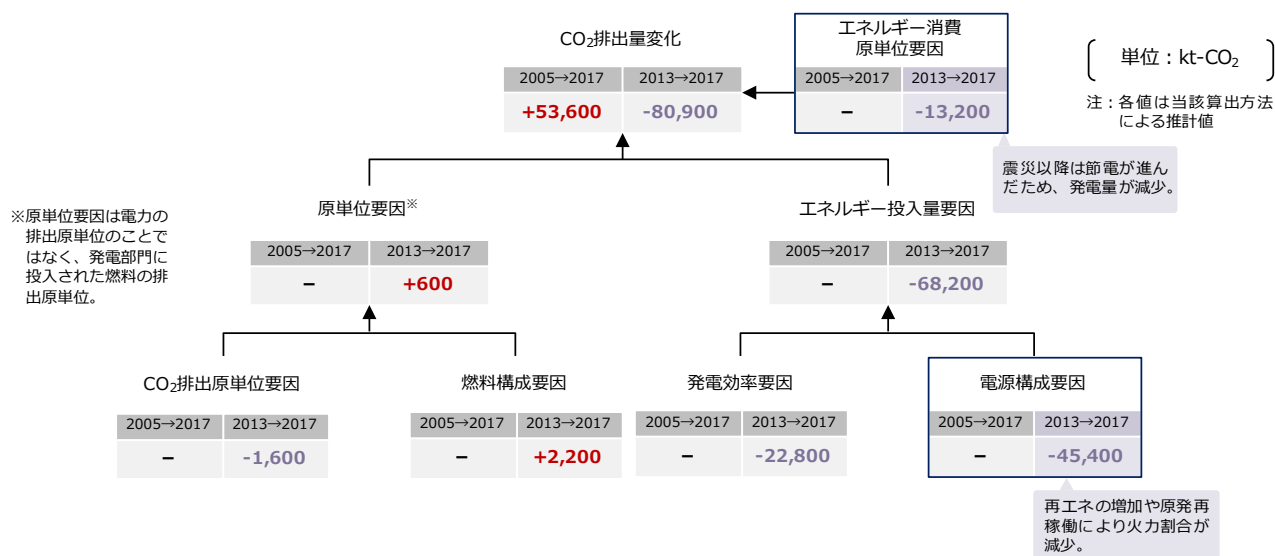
$CO_2$排出量変化

| 2005→2017 | 2013→2017 |
|---|---|
| +53,600 | -80,900 |

エネルギー消費原単位要因

| 2005→2017 | 2013→2017 |
|---|---|
| − | -13,200 |

単位：kt-$CO_2$

注：各値は当該算出方法による推計値

震災以降は節電が進んだため、発電量が減少。

※原単位要因は電力の排出原単位のことではなく、発電部門に投入された燃料の排出原単位。

原単位要因※

| 2005→2017 | 2013→2017 |
|---|---|
| − | +600 |

エネルギー投入量要因

| 2005→2017 | 2013→2017 |
|---|---|
| − | -68,200 |

$CO_2$排出原単位要因

| 2005→2017 | 2013→2017 |
|---|---|
| − | -1,600 |

燃料構成要因

| 2005→2017 | 2013→2017 |
|---|---|
| − | +2,200 |

発電効率要因

| 2005→2017 | 2013→2017 |
|---|---|
| − | -22,800 |

電源構成要因

| 2005→2017 | 2013→2017 |
|---|---|
| − | -45,400 |

再エネの増加や原発再稼働により火力割合が減少。